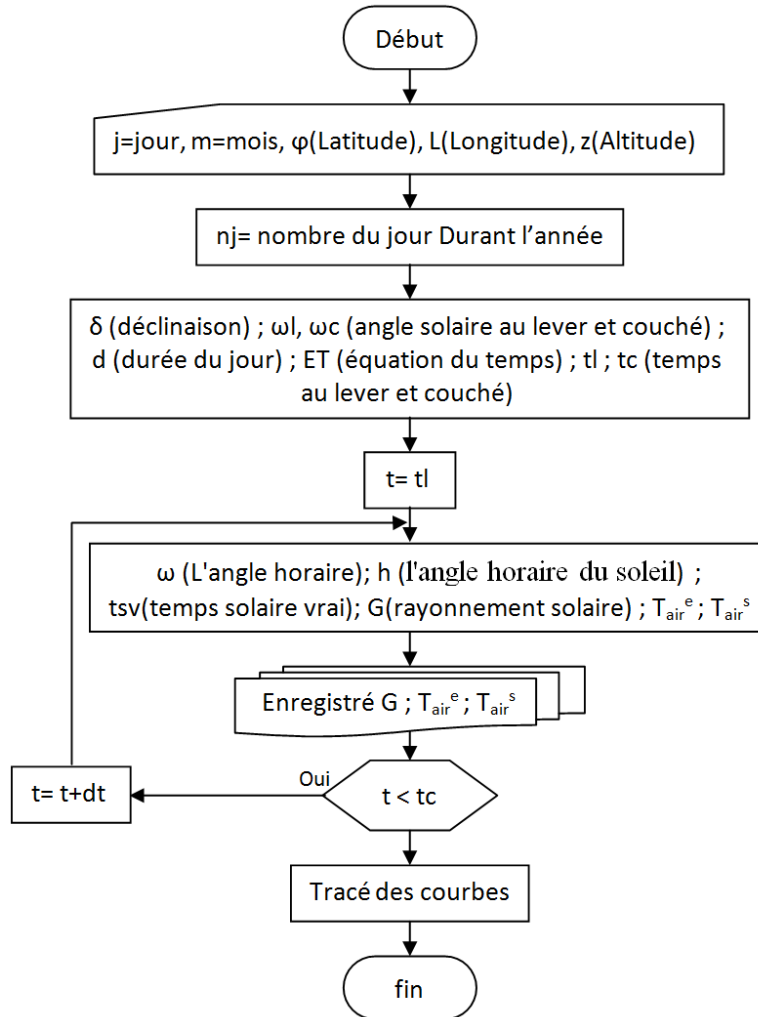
Début

j=jour, m=mois, φ(Latitude), L(Longitude), z(Altitude)

nj= nombre du jour Durant l’année

δ (déclinaison) ; ωl, ωc (angle solaire au lever et couché) ; d (durée du jour) ; ET (équation du temps) ; tl ; tc (temps au lever et couché)

t= tl

ω (L'angle horaire); h (l'angle horaire du soleil) ; tsv(temps solaire vrai); G(rayonnement solaire) ; $T_{air}^{e}$ ; $T_{air}^{s}$

Enregistré G ; $T_{air}^{e}$ ; $T_{air}^{s}$

Oui

t < tc

t= t+dt

Tracé des courbes

fin